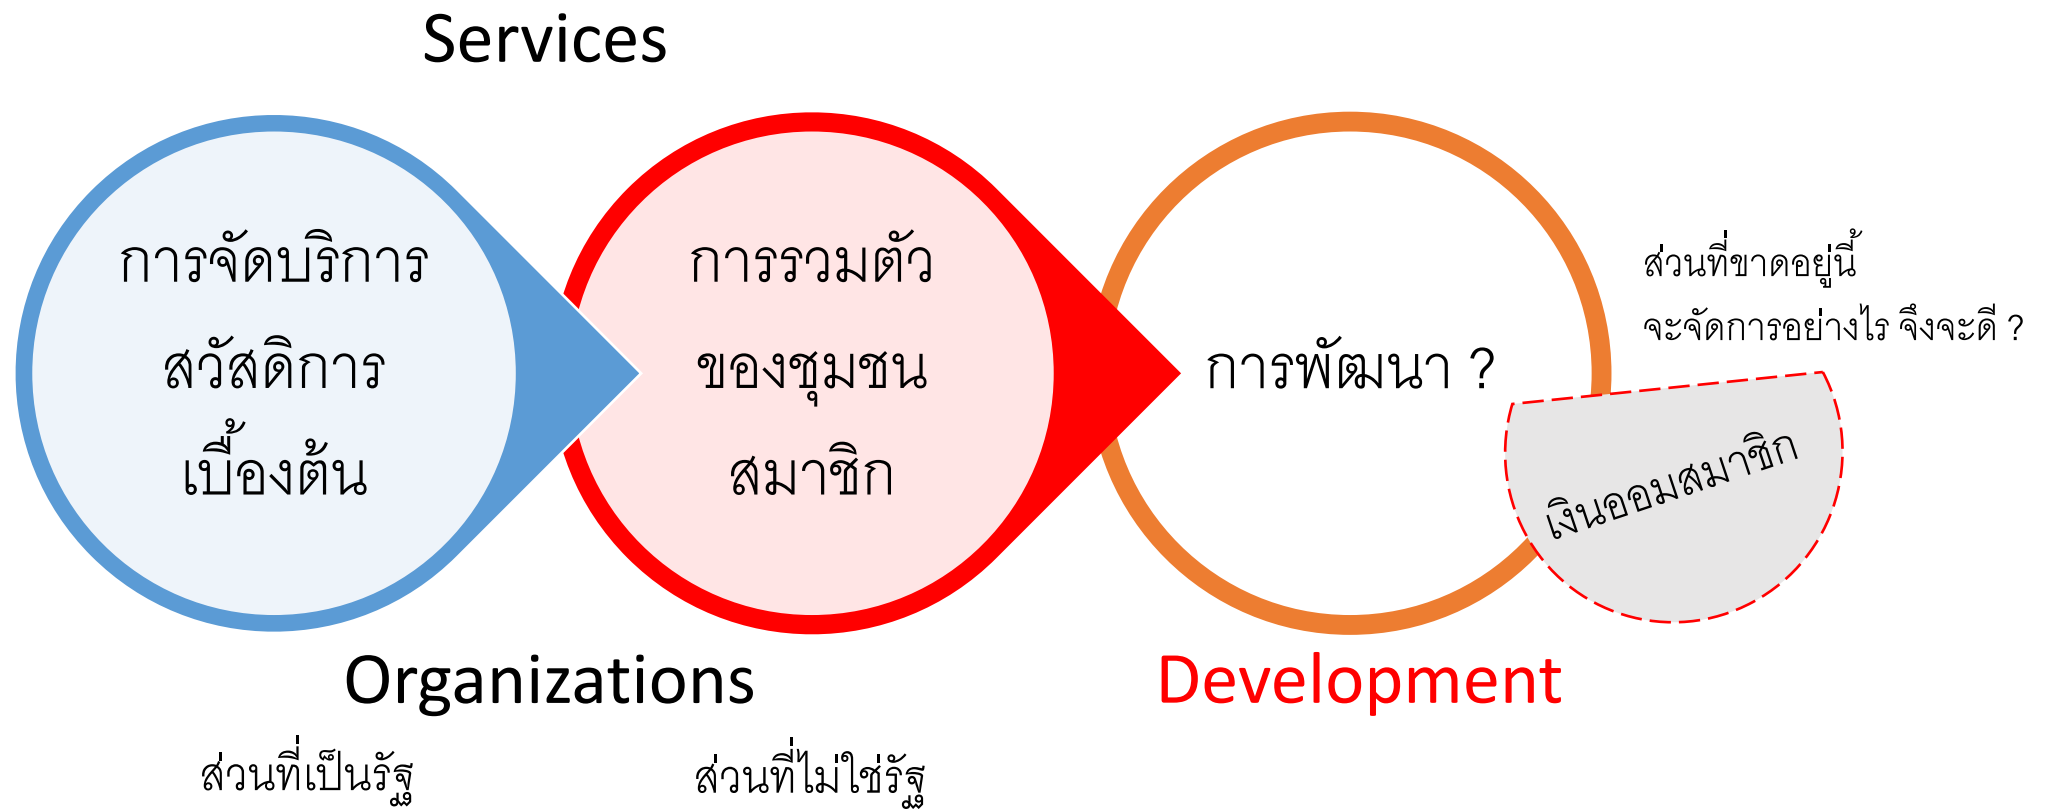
Services

การจัดบริการ
สวัสดิการ
เบื้องต้น

การรวมตัว
ของชุมชน
สมาชิก

การพัฒนา ?

ส่วนที่ขาดอยู่นี้
จะจัดการอย่างไร จึงจะดี ?

เงินออมสมาชิก

Organizations

Development

ส่วนที่เป็นรัฐ

ส่วนที่ไม่ใช่รัฐ